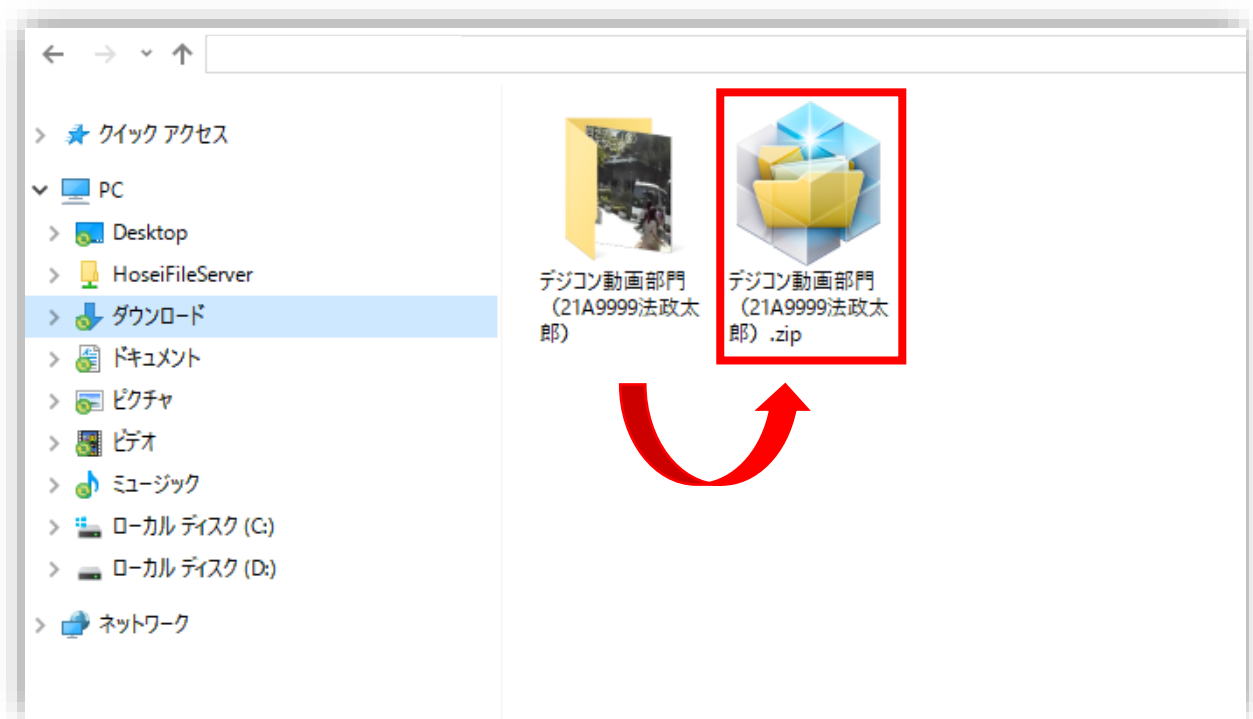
クイック アクセス
PC
Desktop
HoseiFileServer
ダウンロード
ドキュメント
ピクチャ
ビデオ
ミュージック
ローカル ディスク (C:)
ローカル ディスク (D:)
ネットワーク

デジコン動画部門（21A9999法政太郎）

デジコン動画部門（21A9999法政太郎）.zip